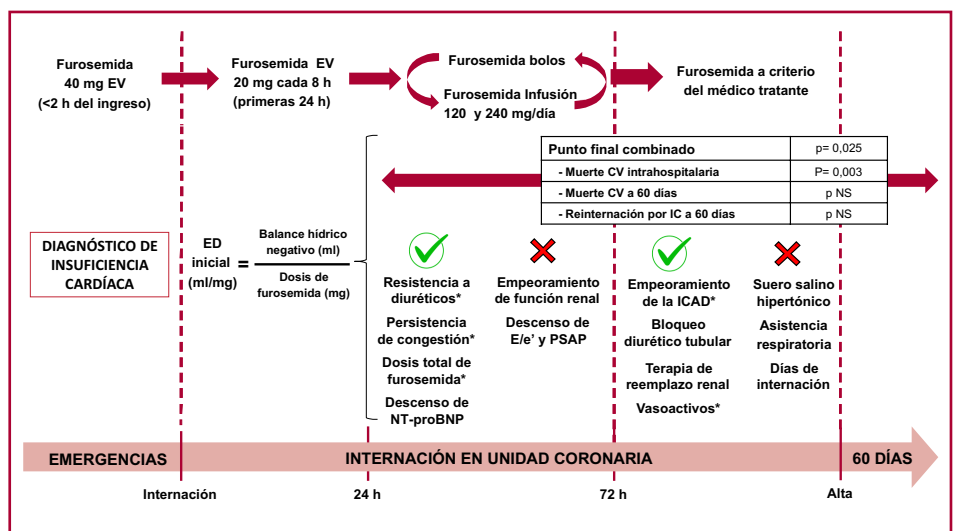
Furosemida 40 mg EV (<2 h del ingreso)

Furosemida EV 20 mg cada 8 h (primeras 24 h)

Furosemida bolos

Furosemida Infusión 120 y 240 mg/día

Furosemida a criterio del médico tratante

| Punto final combinado | p= 0,025 |
|---|---|
| - Muerte CV intrahospitalaria | P= 0,003 |
| - Muerte CV a 60 días | p NS |
| - Reinternación por IC a 60 días | p NS |

DIAGNÓSTICO DE INSUFICIENCIA CARDÍACA

ED inicial (ml/mg) = $\frac{\text{Balance hídrico negativo (ml)}}{\text{Dosis de furosemida (mg)}}$

Resistencia a diuréticos*

Persistencia de congestión*

Dosis total de furosemida*

Descenso de NT-proBNP

Empeoramiento de función renal

Descenso de E/e' y PSAP

Empeoramiento de la ICAD*

Bloqueo diurético tubular

Terapia de reemplazo renal

Vasoactivos*

Suero salino hipertónico

Asistencia respiratoria

Días de internación

EMERGENCIAS

INTERNACIÓN EN UNIDAD CORONARIA

60 DÍAS

Internación

24 h

72 h

Alta